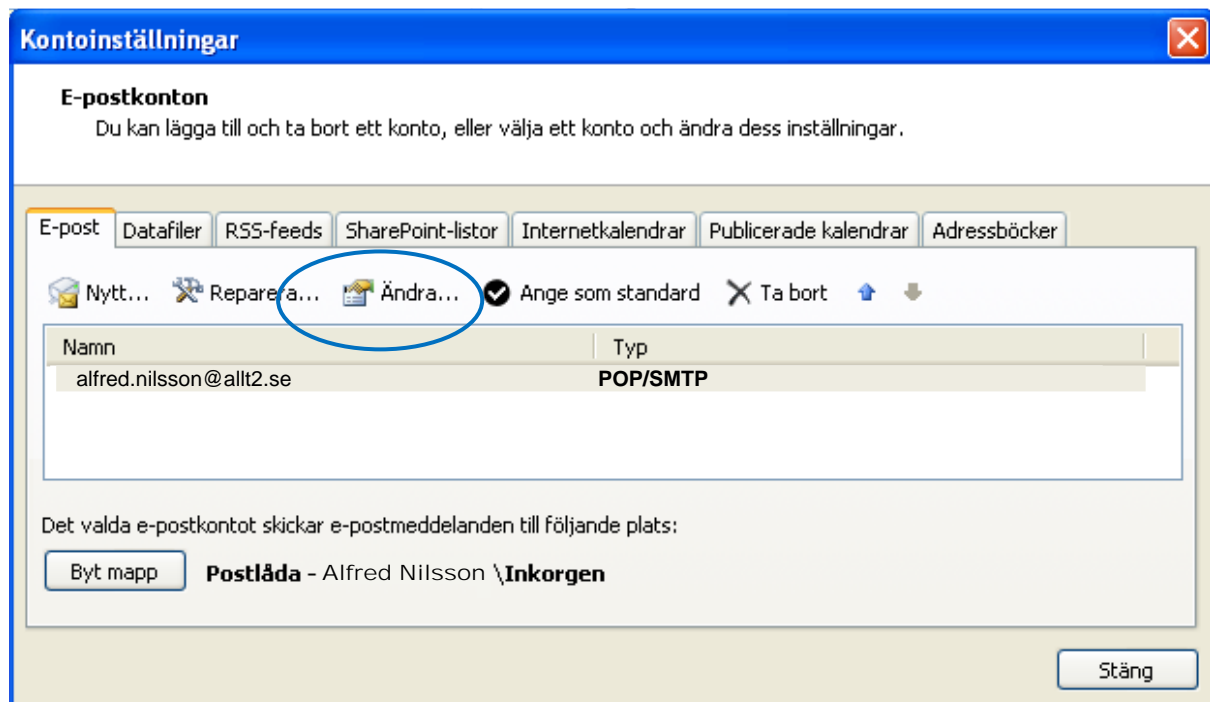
Kontoinställningar

E-postkonton
Du kan lägga till och ta bort ett konto, eller välja ett konto och ändra dess inställningar.

E-post | Datafiler | RSS-feeds | SharePoint-listor | Internetkalendrar | Publicerade kalendrar | Adressböcker

Nytt... Reparera... Ändra... Ange som standard Ta bort

| Namn | Typ |
|---|---|
| alfred.nilsson@allt2.se | POP/SMTP |

Det valda e-postkontot skickar e-postmeddelanden till följande plats:

Byt mapp **Postlåda** - Alfred Nilsson \**Inkorgen**

Stäng